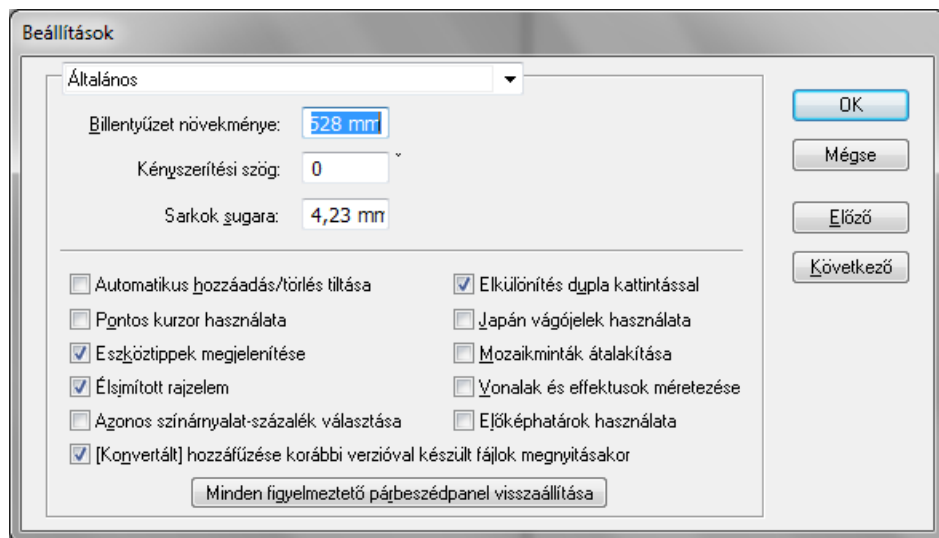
Beállítások

Általános

Billentyűzet növekménye: 528 mm

Kényszerítési szög: 0 °

Sarkok sugara: 4,23 mm

OK

Mégse

Előző

Következő

Automatikus hozzáadás/törlés tiltása

Pontos kurzor használata

Eszköztippek megjelenítése

Élsimított rajzelem

Azonos színárnyalat-százalék választása

Elkülönítés dupla kattintással

Japán vágójelek használata

Mozaikminták átalakítása

Vonalak és effektusok méretezése

Előképhatárok használata

[Konvertált] hozzáfűzése korábbi verzióval készült fájlok megnyitásakor

Minden figyelmeztető párbeszédpanel visszaállítása